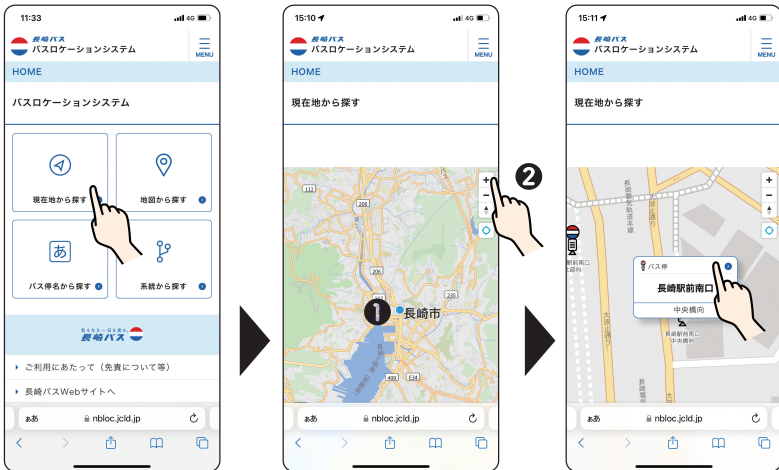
11:33 4G
長崎バス
バスロケーションシステム
MENU
HOME
バスロケーションシステム
現在地から探す
地図から探す
あ
バス停名から探す
系統から探す
長崎バス
ご利用にあたって（免責について等）
長崎バスWebサイトへ
ぁあ nbloc.jcld.jp

15:10 4G
長崎バス
バスロケーションシステム
MENU
HOME
現在地から探す
❶ 長崎市
❷
+
−
112
206
206
235
499
324
ぁあ nbloc.jcld.jp

15:11 4G
長崎バス
バスロケーションシステム
MENU
HOME
現在地から探す
+
−
バス停
長崎駅前南口
中央橋向
長崎駅前南口
中央橋向
大波止通り
長崎駅
ぁあ nbloc.jcld.jp